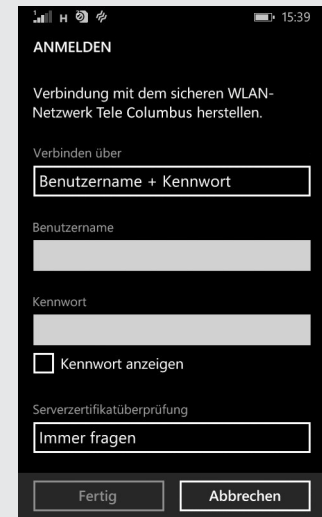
H 15:39

ANMELDEN

Verbindung mit dem sicheren WLAN-Netzwerk Tele Columbus herstellen.

Verbinden über

Benutzername + Kennwort

Benutzername

Kennwort

Kennwort anzeigen

Serverzertifikatüberprüfung

Immer fragen

Fertig

Abbrechen